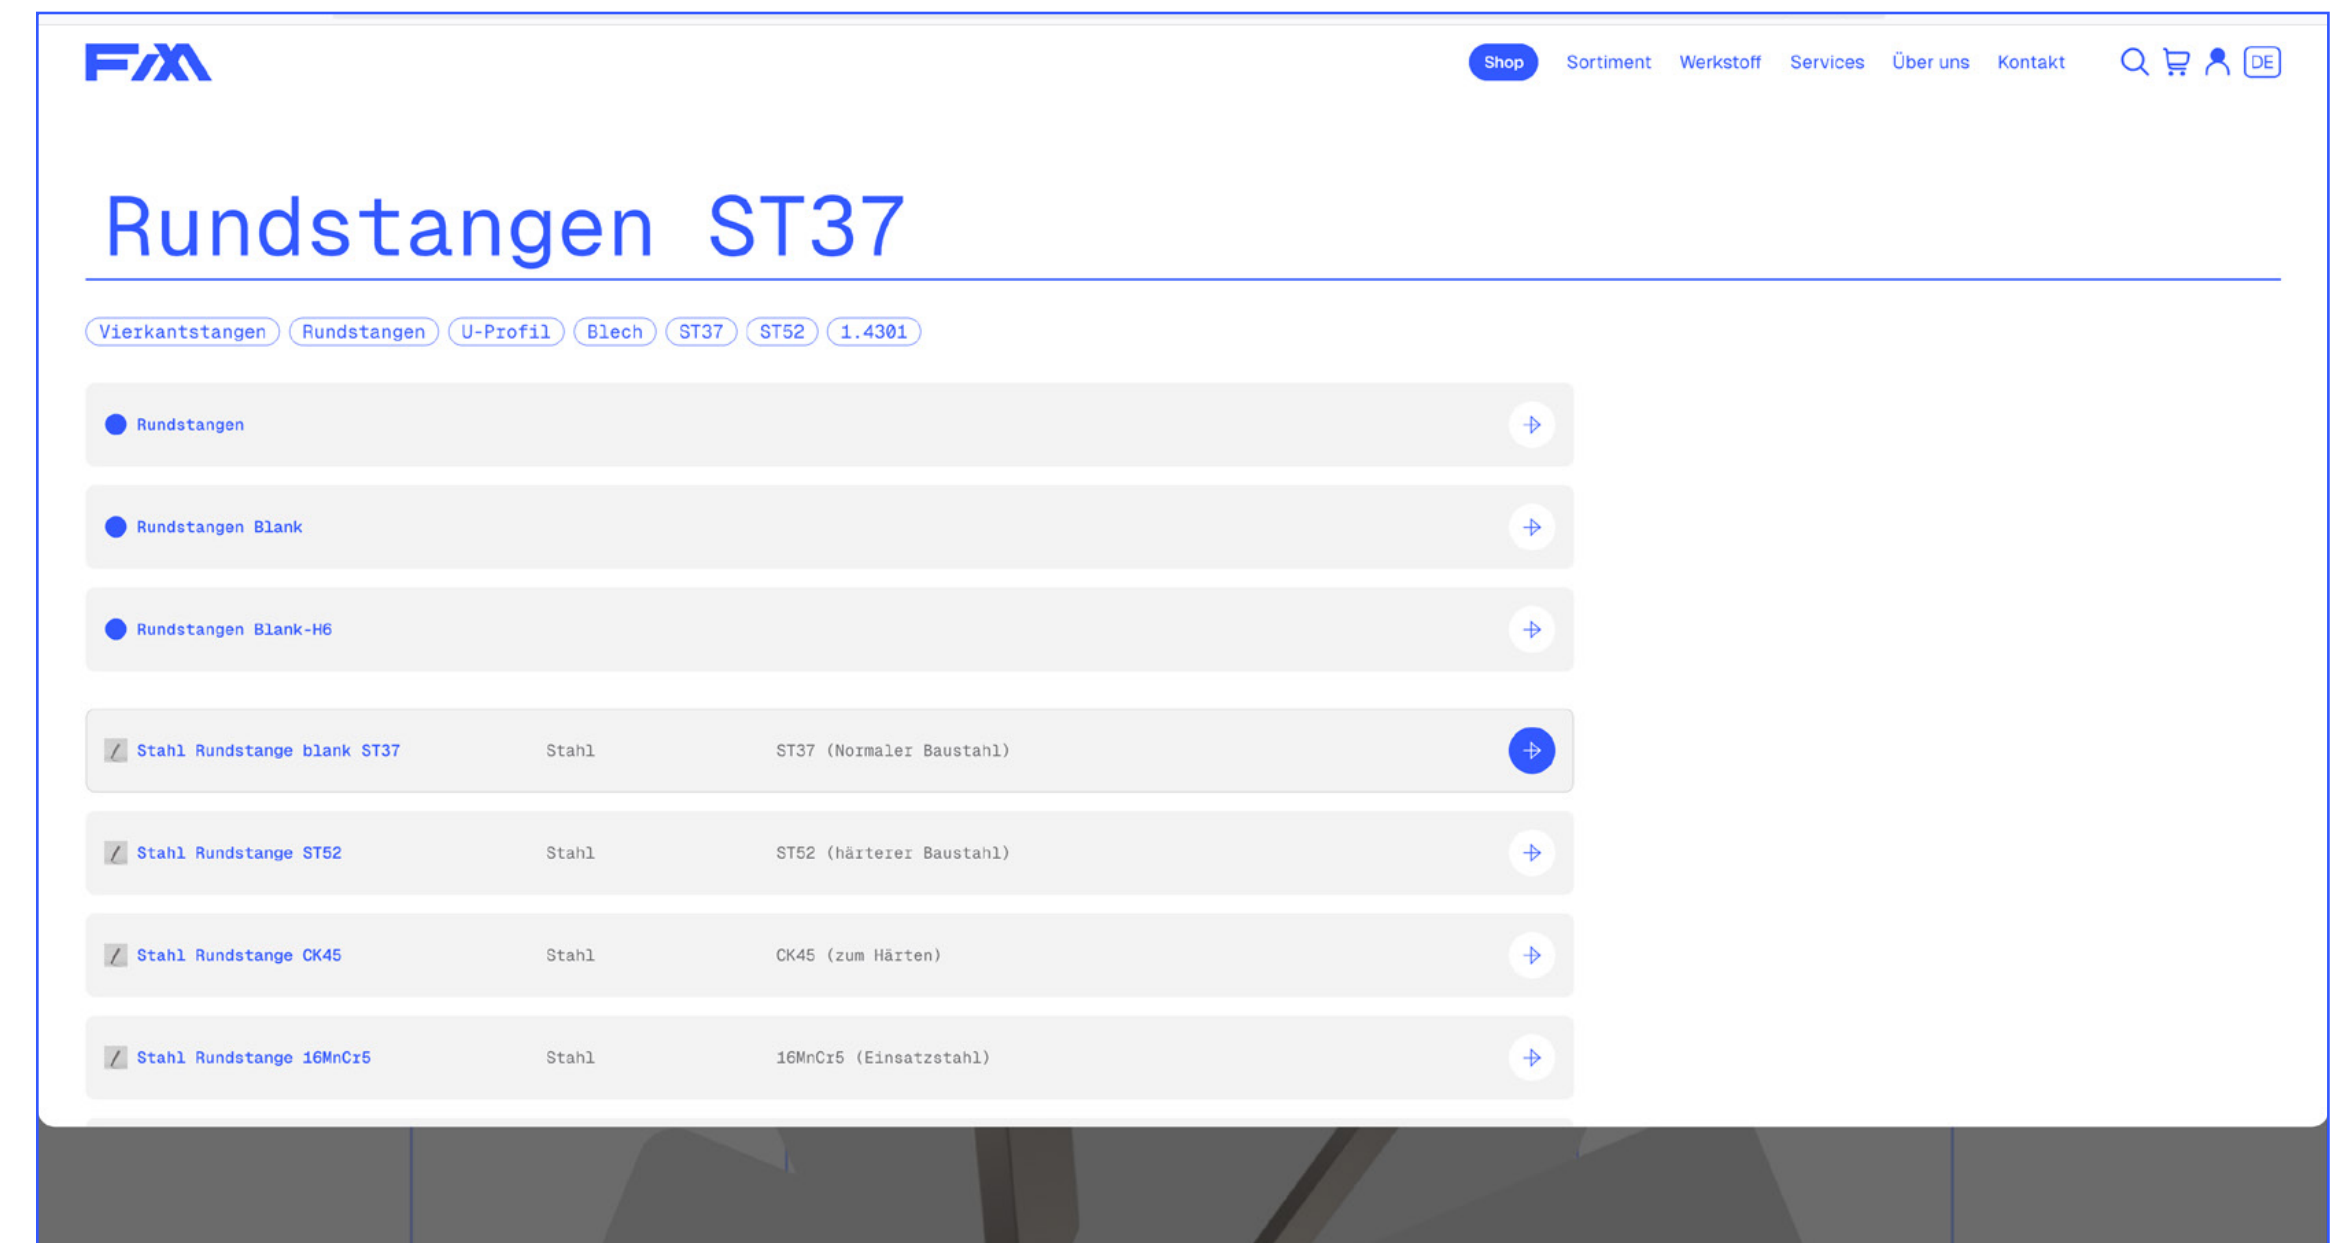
FM

Shop Sortiment Werkstoff Services Über uns Kontakt DE

Rundstangen ST37

Vierkantstangen Rundstangen U-Profil Blech ST37 ST52 1.4301

Rundstangen

Rundstangen Blank

Rundstangen Blank-H6

| Stahl Rundstange blank ST37 | Stahl | ST37 (Normaler Baustahl) |
|---|---|---|
| Stahl Rundstange ST52 | Stahl | ST52 (härterer Baustahl) |
| Stahl Rundstange CK45 | Stahl | CK45 (zum Härten) |
| Stahl Rundstange 16MnCr5 | Stahl | 16MnCr5 (Einsatzstahl) |